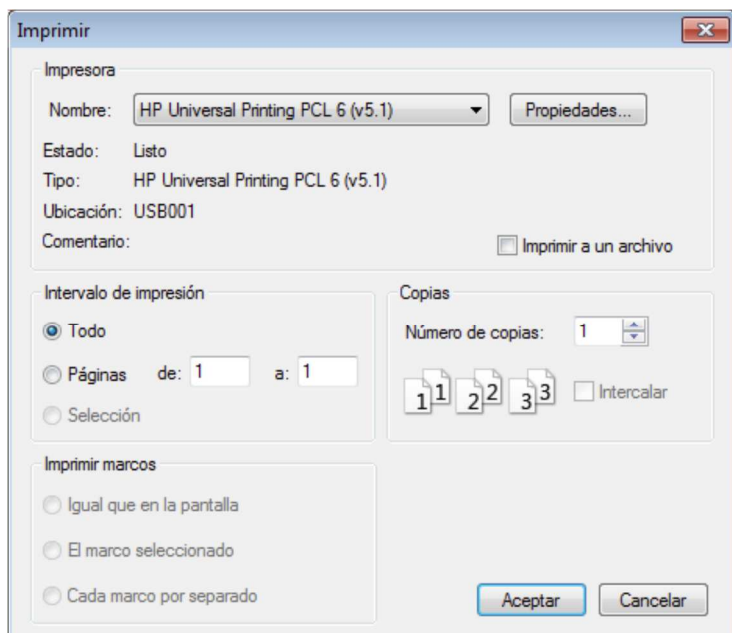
Imprimir

Impresora

Nombre: HP Universal Printing PCL 6 (v5.1)

Propiedades...

Estado: Listo

Tipo: HP Universal Printing PCL 6 (v5.1)

Ubicación: USB001

Comentario:

Imprimir a un archivo

Intervalo de impresión

Todo

Páginas de: 1 a: 1

Selección

Copias

Número de copias: 1

1 1 2 2 3 3

Intercalar

Imprimir marcos

Igual que en la pantalla

El marco seleccionado

Cada marco por separado

Aceptar

Cancelar